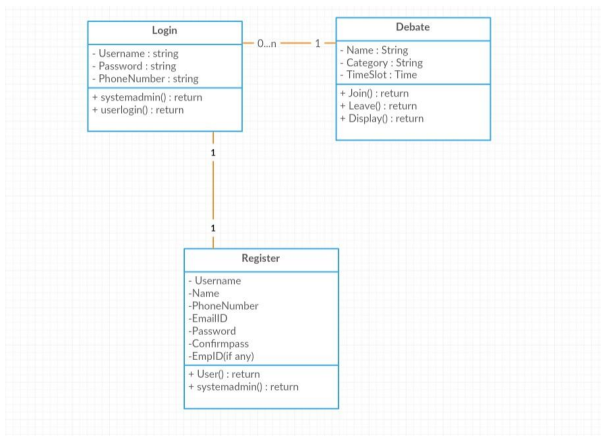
Login

- Username : string
- Password : string
- PhoneNumber : string

+ systemadmin() : return
+ userlogin() : return

0...n

1

Debate

- Name : String
- Category : String
- TimeSlot : Time

+ Join() : return
+ Leave() : return
+ Display() : return

1

1

Register

- Username
-Name
-PhoneNumber
-EmailID
-Password
-Confirmpass
-EmpID(if any)

+ User() : return
+ systemadmin() : return